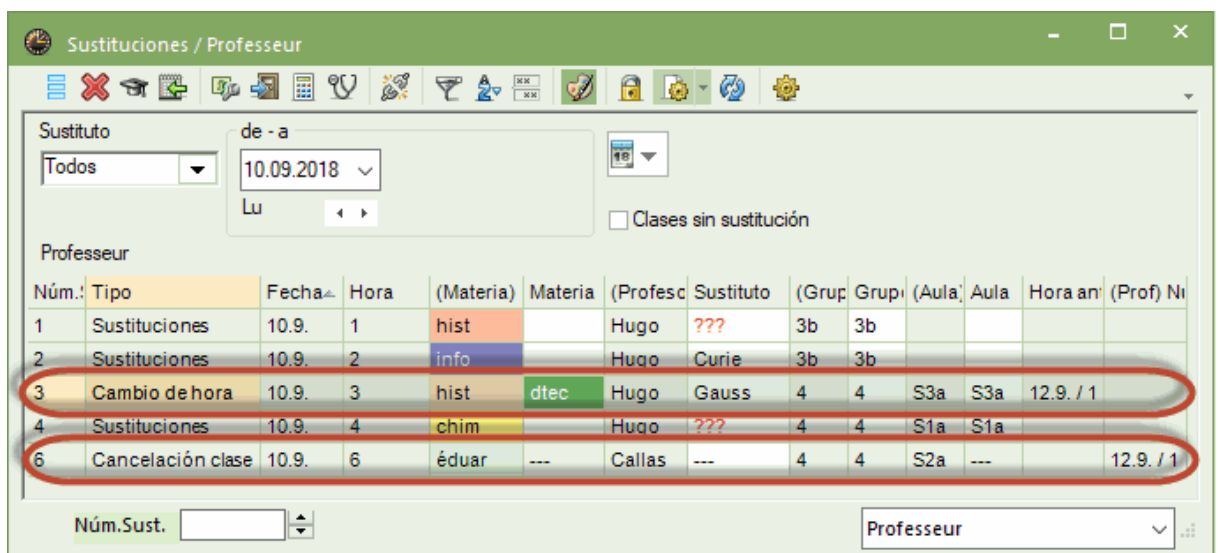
Sustituciones / Professeur

Sustituto
Todos
de - a
10.09.2018
Lu
Clases sin sustitución

Professeur

| Núm.: | Tipo | Fecha | Hora | (Materia) | Materia | (Profesc | Sustituto | (Grup | Grup | (Aula) | Aula | Hora an | (Prof) Nı |
|---|---|---|---|---|---|---|---|---|---|---|---|---|---|
| 1 | Sustituciones | 10.9. | 1 | hist | | Hugo | ??? | 3b | 3b | | | | |
| 2 | Sustituciones | 10.9. | 2 | info | | Hugo | Curie | 3b | 3b | | | | |
| 3 | Cambio de hora | 10.9. | 3 | hist | dtec | Hugo | Gauss | 4 | 4 | S3a | S3a | 12.9. / 1 | |
| 4 | Sustituciones | 10.9. | 4 | chim | | Hugo | ??? | 4 | 4 | S1a | S1a | | |
| 6 | Cancelación clase | 10.9. | 6 | éduar | --- | Callas | --- | 4 | 4 | S2a | --- | | 12.9. / 1 |

Núm.Sust.
Professeur